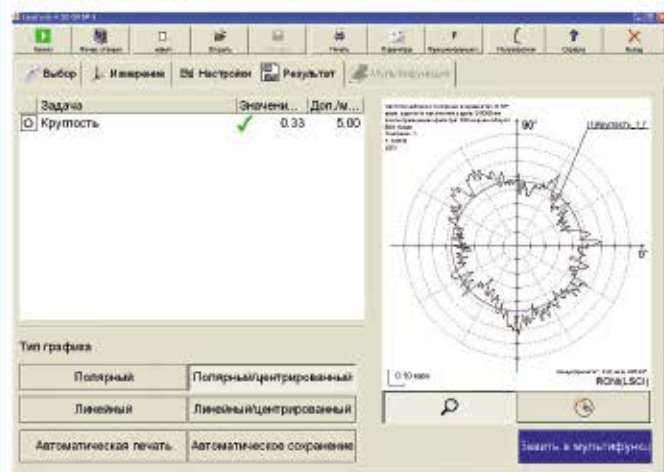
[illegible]

Пуск | Фильтр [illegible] | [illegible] | Открыть | Сохранить | Печать | Параметры | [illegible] | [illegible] | Справка | Выход

Выбор | Измерение | Настройки | Результат | Мультифункция

| Задача | Значени... | Доп./м... |
|---|---|---|
| Круглость | ✓ 0.33 | 5.00 |

Тип графика

Полярный | Полярный/центрированный
Линейный | Линейный/центрированный
Автоматическая печать | Автоматическое сохранение

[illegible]

90°

Круглость 1.7

0°

0.10 мкм

RONt(LSCI)

Занять в мультифункц